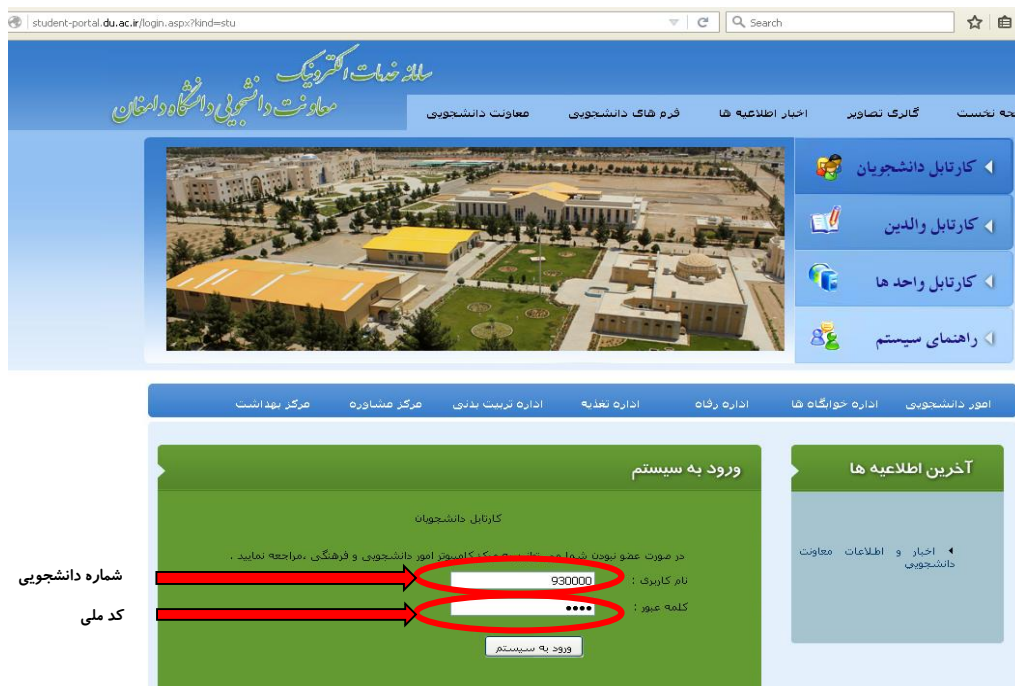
student-portal.du.ac.ir/login.aspx?kind=stu
Search

سامانه خدمات الکترونیک
معاونت دانشجویی دانشگاه دامغان

حه نخست | گالری تصاویر | اخبار اطلاعیه ها | فرم های دانشجویی | معاونت دانشجویی

کارتابل دانشجویان
کارتابل والدین
کارتابل واحد ها
راهنمای سیستم

امور دانشجویی | اداره خوابگاه ها | اداره رفاه | اداره تغذیه | اداره تربیت بدنی | مرکز مشاوره | مرکز بهداشت

آخرین اطلاعیه ها

اخبار و اطلاعات معاونت دانشجویی

ورود به سیستم

کارتابل دانشجویان

در صورت عضو نبودن شما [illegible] مرکز کامپیوتر امور دانشجویی و فرهنگی ،مراجعه نمایید .

نام کاربری : 930000
کلمه عبور : ••••

ورود به سیستم

شماره دانشجویی
کد ملی